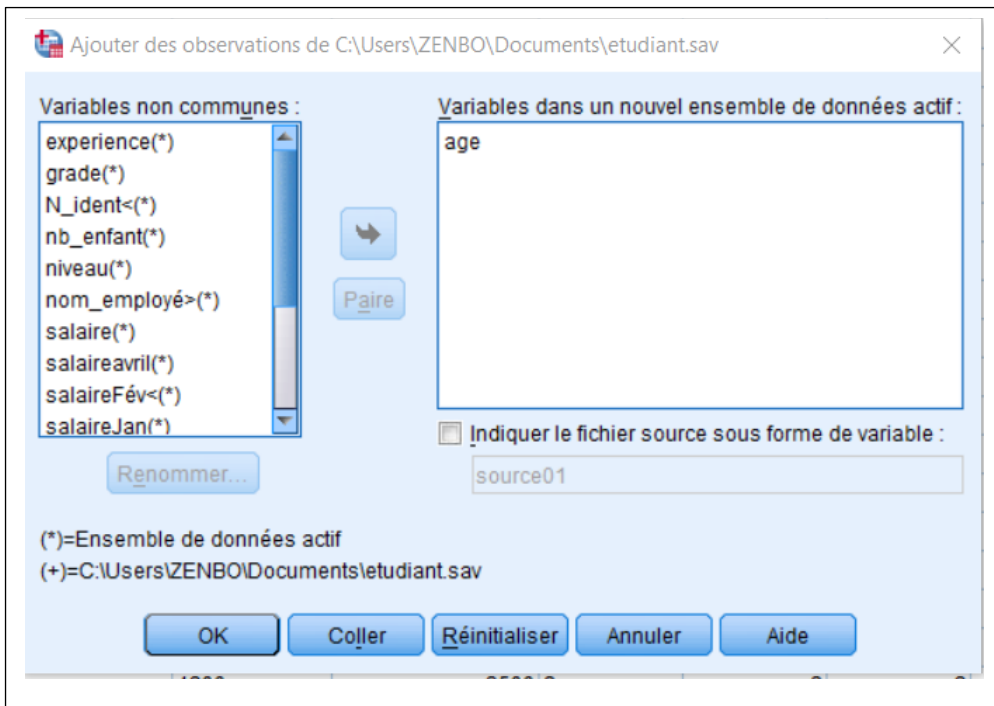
Ajouter des observations de C:\Users\ZENBO\Documents\etudiant.sav

Variables non communes :

experience(*)
grade(*)
N_ident<(*)
nb_enfant(*)
niveau(*)
nom_employé>(*)
salaire(*)
salaireavril(*)
salaireFév<(*)
salaireJan(*)

Renommer...

Paire

Variables dans un nouvel ensemble de données actif :

age

Indiquer le fichier source sous forme de variable :

source01

(*)=Ensemble de données actif
(+)=C:\Users\ZENBO\Documents\etudiant.sav

OK Coller Réinitialiser Annuler Aide